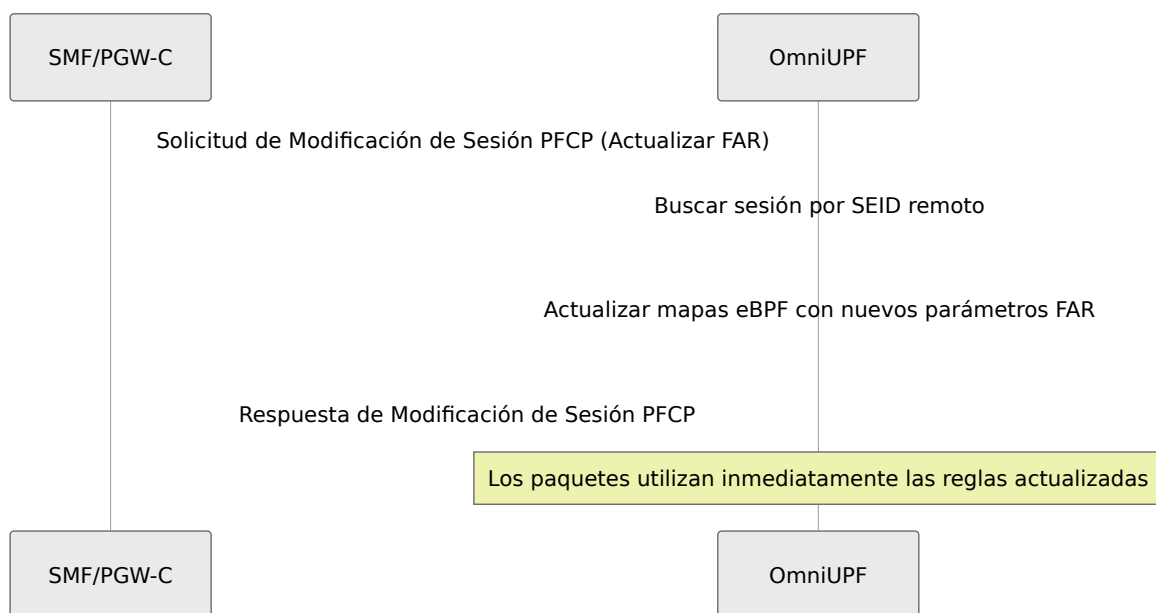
SMF/PGW-C

OmniUPF

Solicitud de Modificación de Sesión PFCP (Actualizar FAR)

Buscar sesión por SEID remoto

Actualizar mapas eBPF con nuevos parámetros FAR

Respuesta de Modificación de Sesión PFCP

Los paquetes utilizan inmediatamente las reglas actualizadas

SMF/PGW-C

OmniUPF